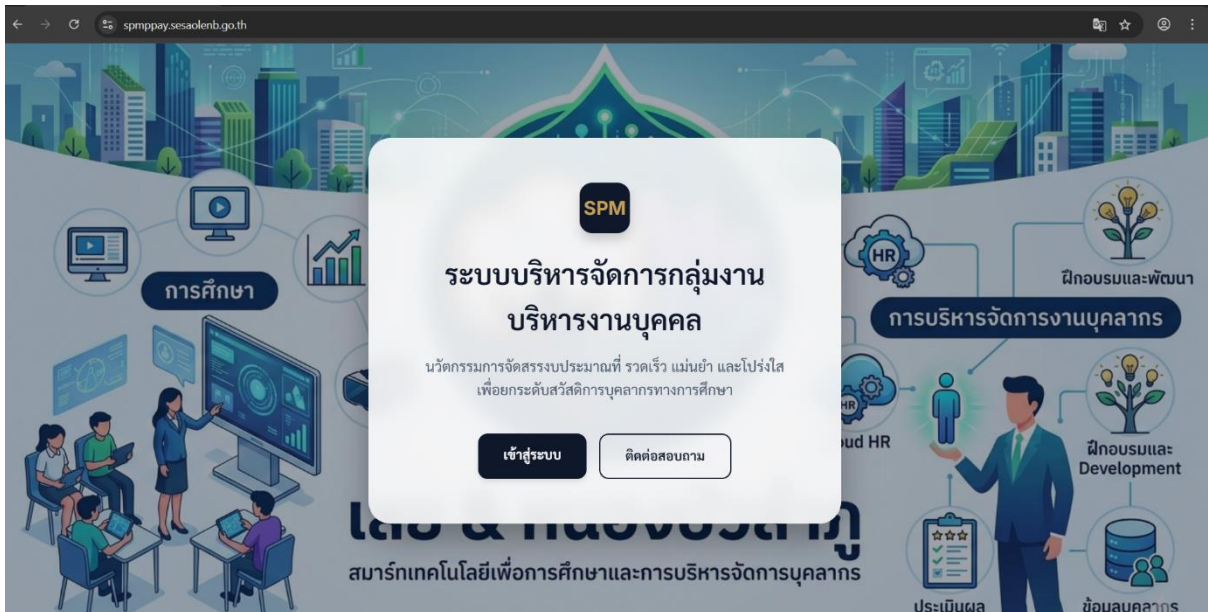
spmppay.sesaolenb.go.th

SPM

ระบบบริหารจัดการกลุ่มงานบริหารงานบุคคล

นวัตกรรมการจัดสรรงบประมาณที่ รวดเร็ว แม่นยำ และโปร่งใส เพื่อยกระดับสวัสดิการบุคลากรทางการศึกษา

เข้าสู่ระบบ

ติดต่อสอบถาม

การศึกษา

HR

ฝึกอบรมและพัฒนา

การบริหารจัดการงานบุคลากร

HR

oud HR

ฝึกอบรมและ Development

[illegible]

สมาร์ทเทคโนโลยีเพื่อการศึกษาและการบริหารจัดการบุคลากร

ประเมินผล

ข้อมูลบุคลากร